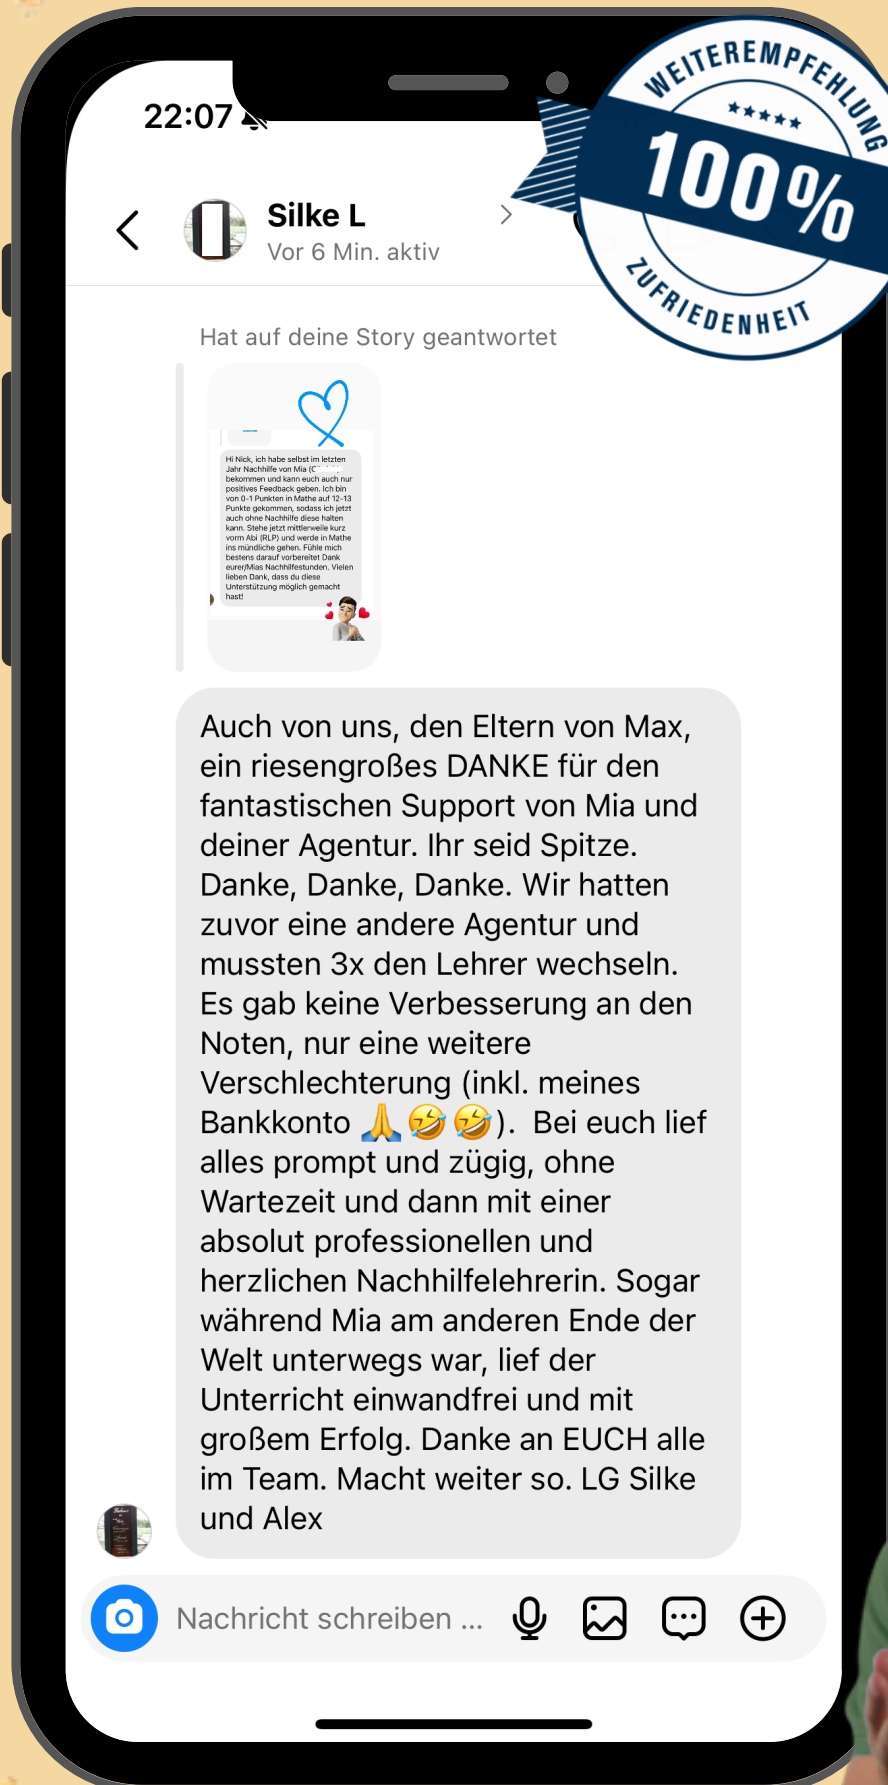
22:07

Silke L
Vor 6 Min. aktiv

WEITEREMPFEHLUNG
★★★★★
100%
ZUFRIEDENHEIT

Hat auf deine Story geantwortet

Hi Nick, ich habe selbst im letzten Jahr Nachhilfe von Mia ([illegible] bekommen und kann euch auch nur positives Feedback geben. Ich bin von 0-1 Punkten in Mathe auf 12-13 Punkte gekommen, sodass ich jetzt auch ohne Nachhilfe diese halten kann. Stehe jetzt mittlerweile kurz vorm Abi (RLP) und werde in Mathe ins mündliche gehen. Fühle mich bestens darauf vorbereitet Dank eurer/Mias Nachhilfestunden. Vielen lieben Dank, dass du diese Unterstützung möglich gemacht hast!

Auch von uns, den Eltern von Max, ein riesengroßes DANKE für den fantastischen Support von Mia und deiner Agentur. Ihr seid Spitze. Danke, Danke, Danke. Wir hatten zuvor eine andere Agentur und mussten 3x den Lehrer wechseln. Es gab keine Verbesserung an den Noten, nur eine weitere Verschlechterung (inkl. meines Bankkonto 🙏🤣🤣). Bei euch lief alles prompt und zügig, ohne Wartezeit und dann mit einer absolut professionellen und herzlichen Nachhilfelehrerin. Sogar während Mia am anderen Ende der Welt unterwegs war, lief der Unterricht einwandfrei und mit großem Erfolg. Danke an EUCH alle im Team. Macht weiter so. LG Silke und Alex

Nachricht schreiben ...